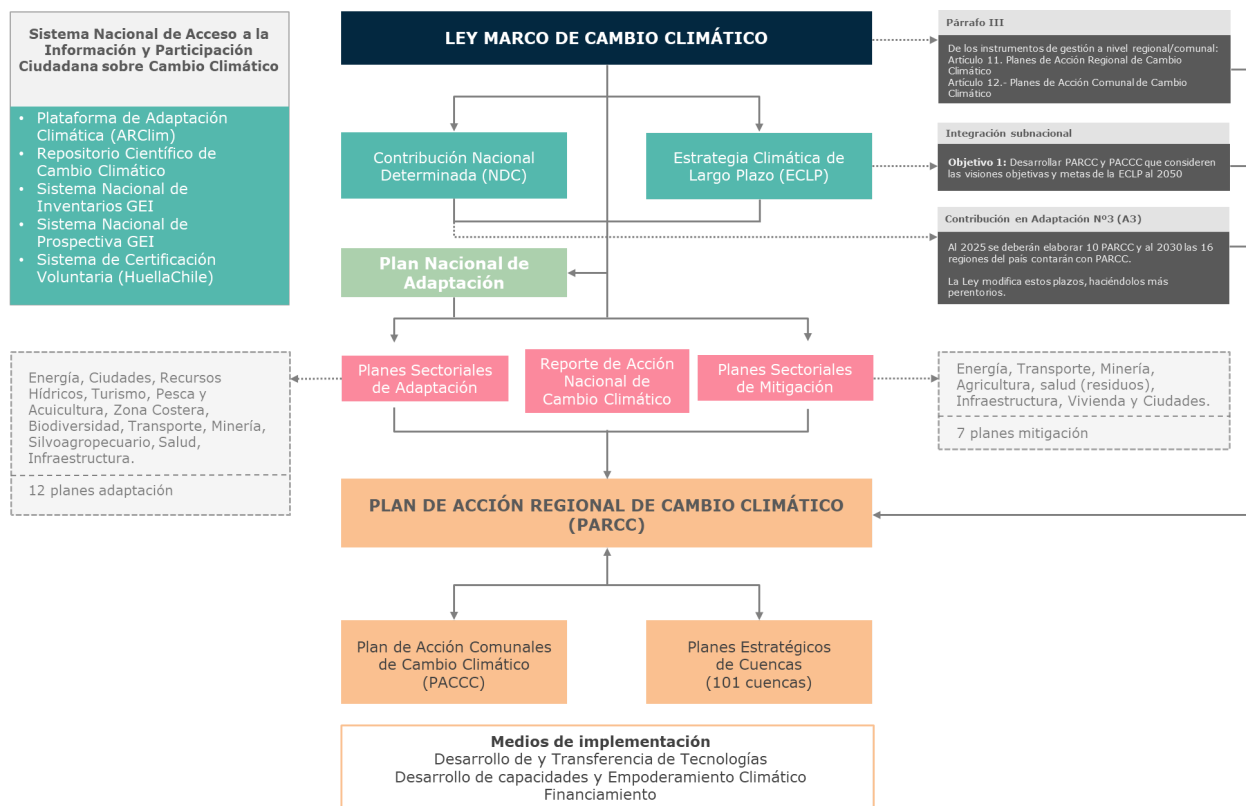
Sistema Nacional de Acceso a la Información y Participación Ciudadana sobre Cambio Climático

• Plataforma de Adaptación Climática (ARClim)
• Repositorio Científico de Cambio Climático
• Sistema Nacional de Inventarios GEI
• Sistema Nacional de Prospectiva GEI
• Sistema de Certificación Voluntaria (HuellaChile)

LEY MARCO DE CAMBIO CLIMÁTICO

Párrafo III

De los instrumentos de gestión a nivel regional/comunal:
Artículo 11. Planes de Acción Regional de Cambio Climático
Artículo 12.- Planes de Acción Comunal de Cambio Climático

Contribución Nacional Determinada (NDC)

Estrategia Climática de Largo Plazo (ECLP)

Integración subnacional

Objetivo 1: Desarrollar PARCC y PACCC que consideren las visiones objetivas y metas de la ECLP al 2050

Contribución en Adaptación Nº3 (A3)

Al 2025 se deberán elaborar 10 PARCC y al 2030 las 16 regiones del país contarán con PARCC.

La Ley modifica estos plazos, haciéndolos más perentorios.

Plan Nacional de Adaptación

Energía, Ciudades, Recursos Hídricos, Turismo, Pesca y Acuicultura, Zona Costera, Biodiversidad, Transporte, Minería, Silvoagropecuario, Salud, Infraestructura.

12 planes adaptación

Planes Sectoriales de Adaptación

Reporte de Acción Nacional de Cambio Climático

Planes Sectoriales de Mitigación

Energía, Transporte, Minería, Agricultura, salud (residuos), Infraestructura, Vivienda y Ciudades.

7 planes mitigación

PLAN DE ACCIÓN REGIONAL DE CAMBIO CLIMÁTICO (PARCC)

Plan de Acción Comunales de Cambio Climático (PACCC)

Planes Estratégicos de Cuencas (101 cuencas)

Medios de implementación
Desarrollo de y Transferencia de Tecnologías
Desarrollo de capacidades y Empoderamiento Climático
Financiamiento